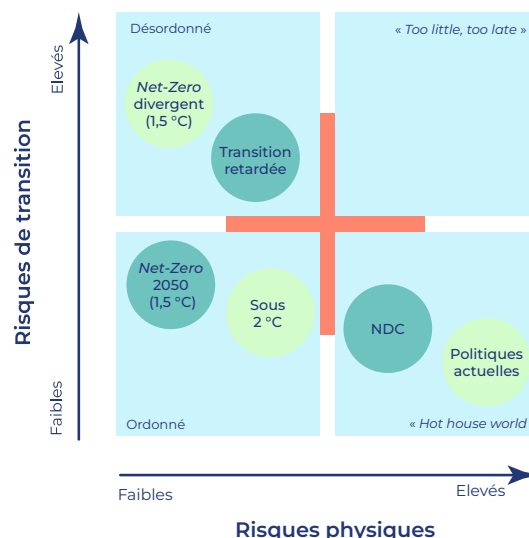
Risques de transition

Elevés

Faibles

Désordonné

« Too little, too late »

Net-Zero divergent (1,5 °C)

Transition retardée

Net-Zero 2050 (1,5 °C)

Sous 2 °C

NDC

Politiques actuelles

Ordonné

« Hot house world

Faibles

Elevés

Risques physiques